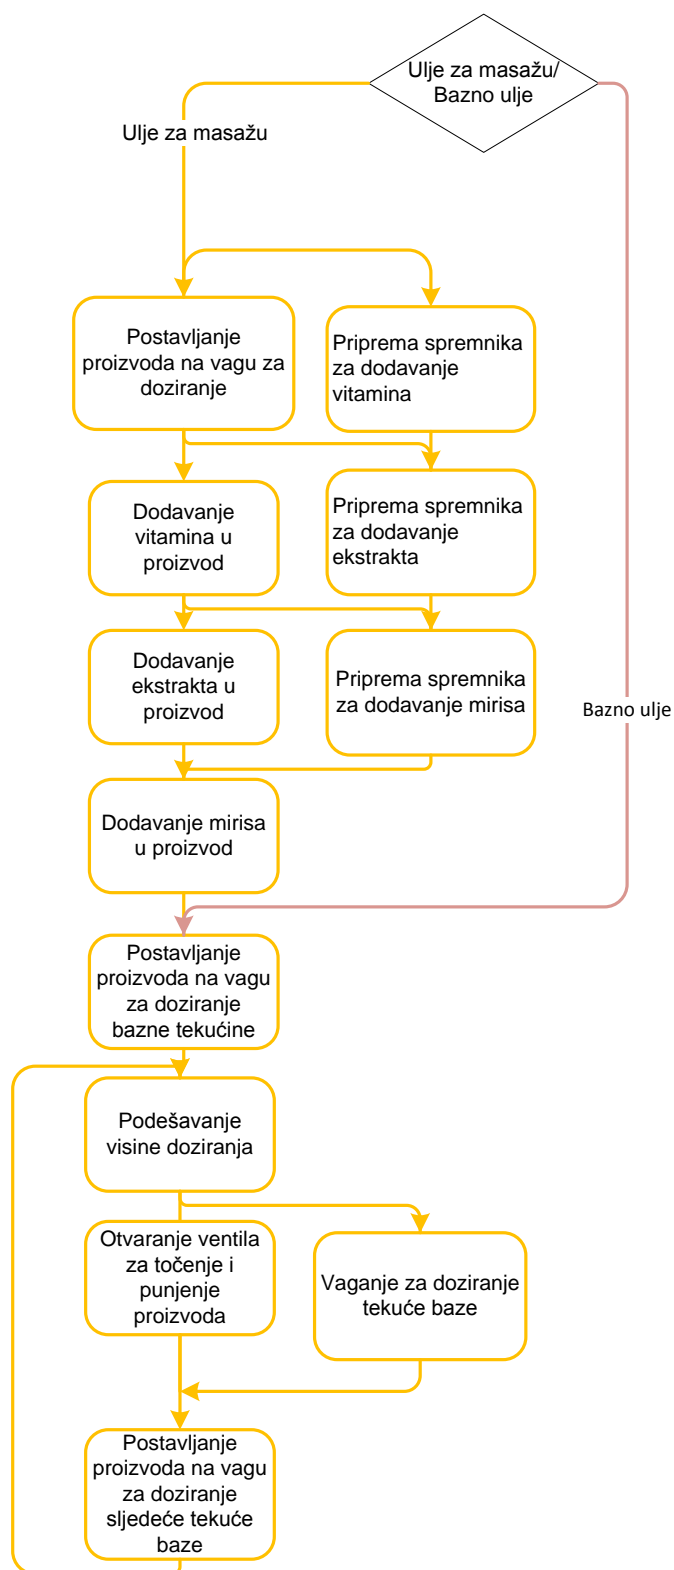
Ulje za masažu/ Bazno ulje

Ulje za masažu

Postavljanje proizvoda na vagu za doziranje

Priprema spremnika za dodavanje vitamina

Dodavanje vitamina u proizvod

Priprema spremnika za dodavanje ekstrakta

Dodavanje ekstrakta u proizvod

Priprema spremnika za dodavanje mirisa

Bazno ulje

Dodavanje mirisa u proizvod

Postavljanje proizvoda na vagu za doziranje bazne tekućine

Podešavanje visine doziranja

Otvaranje ventila za točenje i punjenje proizvoda

Vaganje za doziranje tekuće baze

Postavljanje proizvoda na vagu za doziranje sljedeće tekuće baze